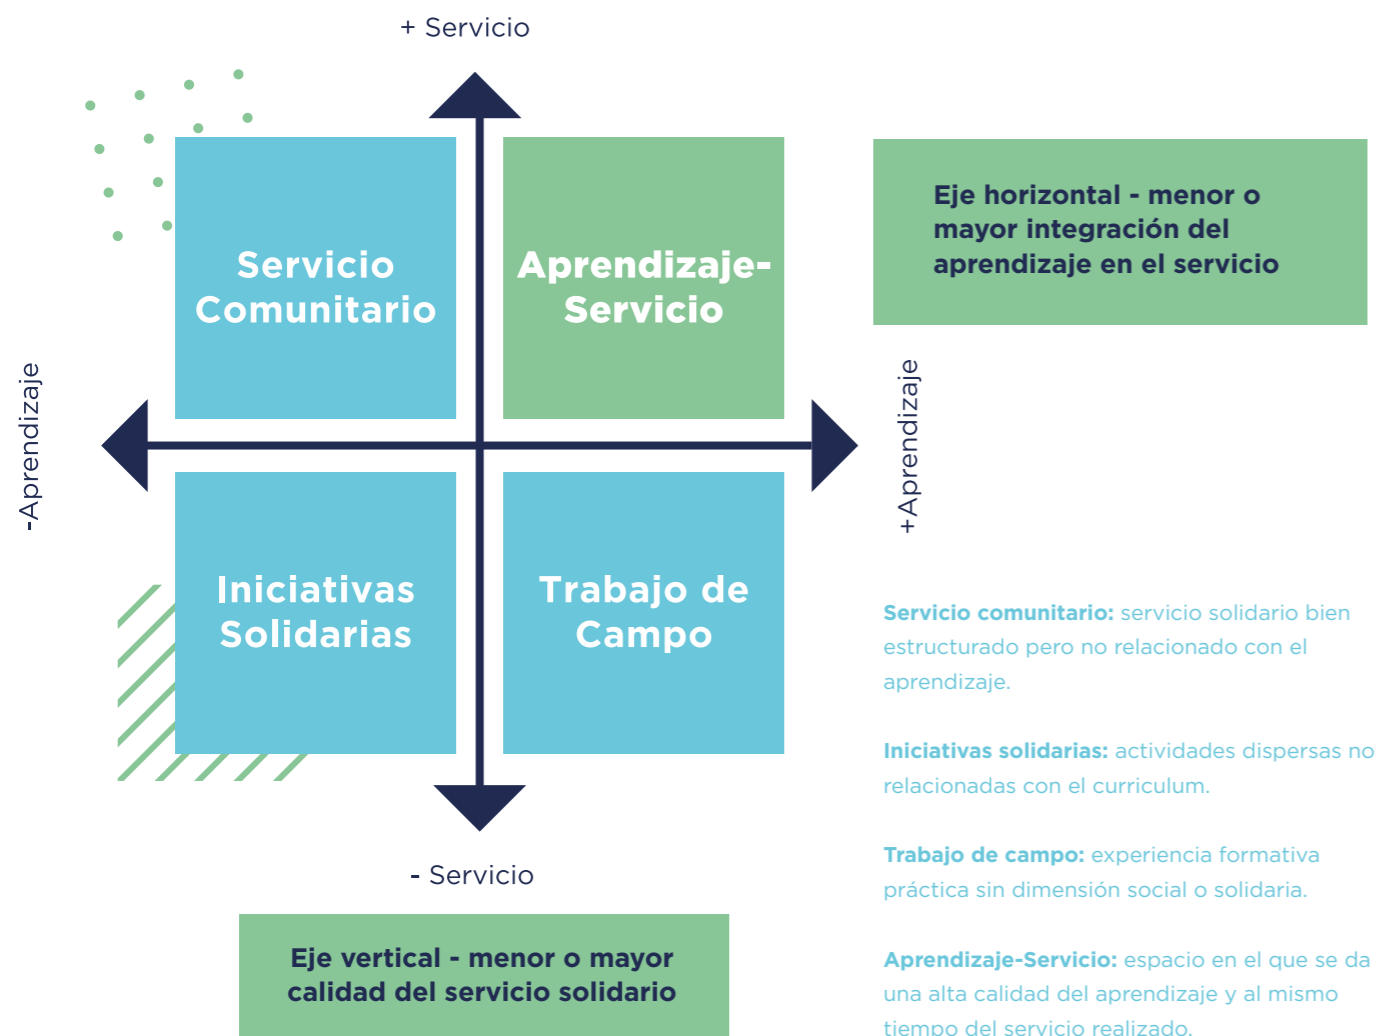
+ Servicio

Servicio Comunitario

Aprendizaje-Servicio

Eje horizontal - menor o mayor integración del aprendizaje en el servicio

-Aprendizaje

+Aprendizaje

Iniciativas Solidarias

Trabajo de Campo

Servicio comunitario: servicio solidario bien estructurado pero no relacionado con el aprendizaje.

Iniciativas solidarias: actividades dispersas no relacionadas con el curriculum.

Trabajo de campo: experiencia formativa práctica sin dimensión social o solidaria.

- Servicio

Eje vertical - menor o mayor calidad del servicio solidario

Aprendizaje-Servicio: espacio en el que se da una alta calidad del aprendizaje y al mismo tiempo del servicio realizado.